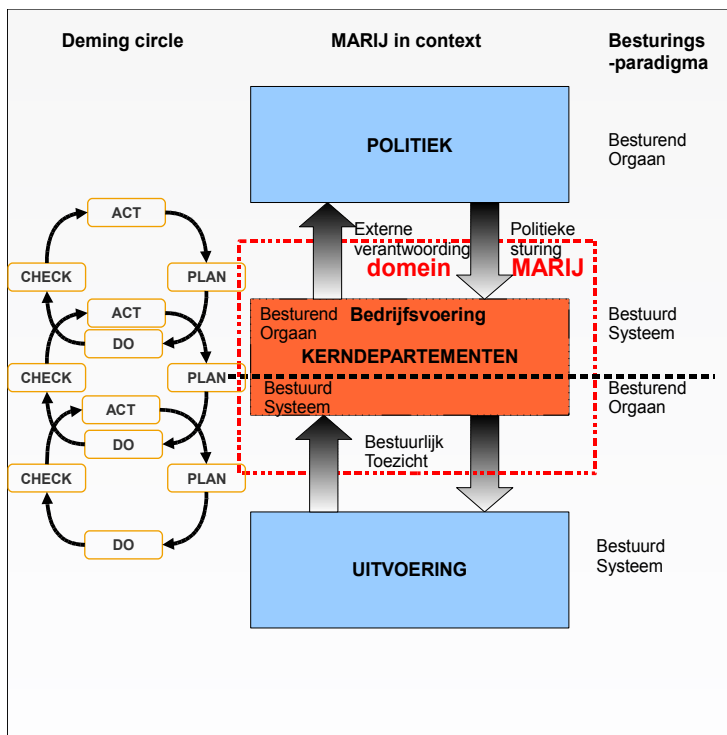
Deming circle

MARIJ in context

Besturings -paradigma

POLITIEK

Besturend Orgaan

ACT

CHECK

PLAN

ACT

DO

CHECK

PLAN

ACT

DO

CHECK

PLAN

DO

Externe verantwoording

Politieke sturing

domein

MARIJ

Besturend Orgaan

Bedrijfsvoering

KERNDEPARTEMENTEN

Bestuurd Systeem

Bestuurd Systeem

Besturend Orgaan

Bestuurlijk Toezicht

UITVOERING

Bestuurd Systeem